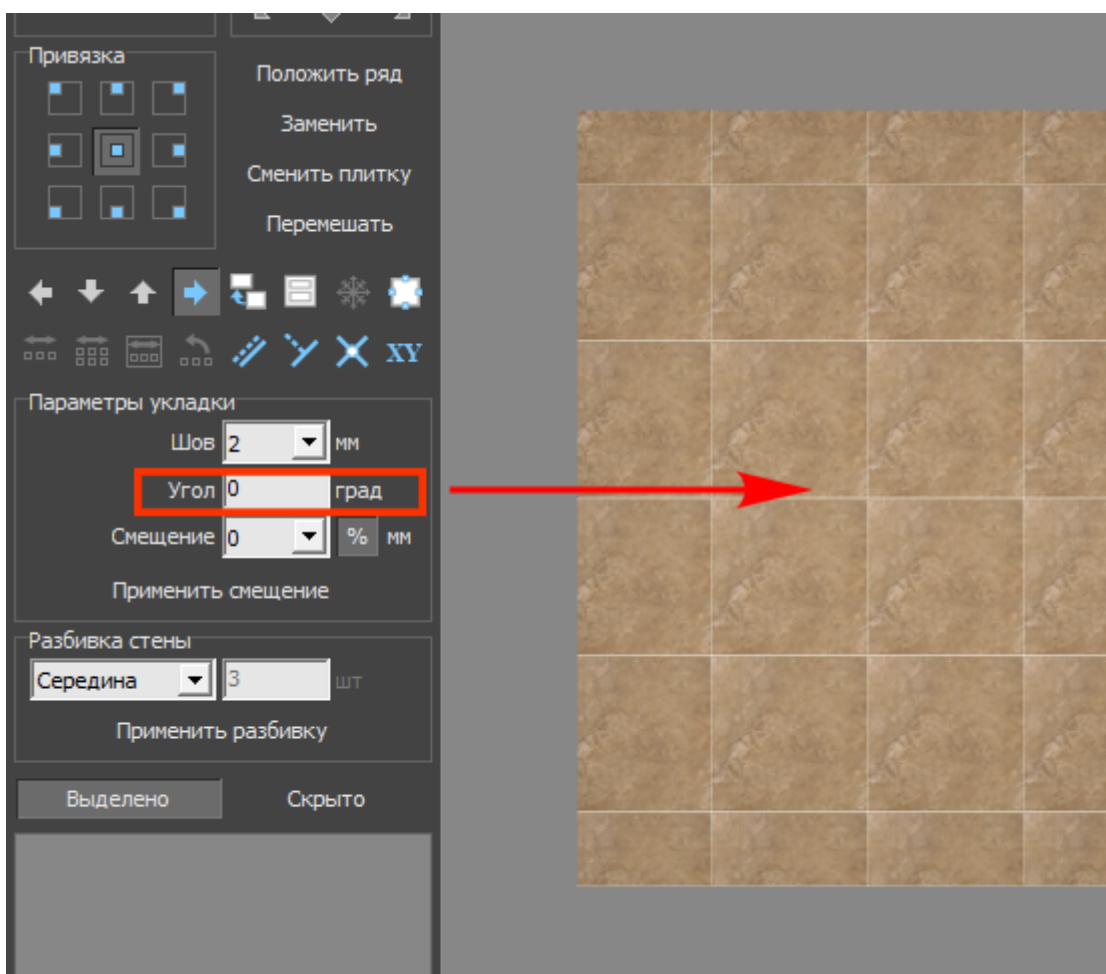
Привязка

Положить ряд

Заменить

Сменить плитку

Перемешать

XY

Параметры укладки

Шов 2 мм

Угол 0 град

Смещение 0 % мм

Применить смещение

Разбивка стены

Середина 3 шт

Применить разбивку

Выделено

Скрыто